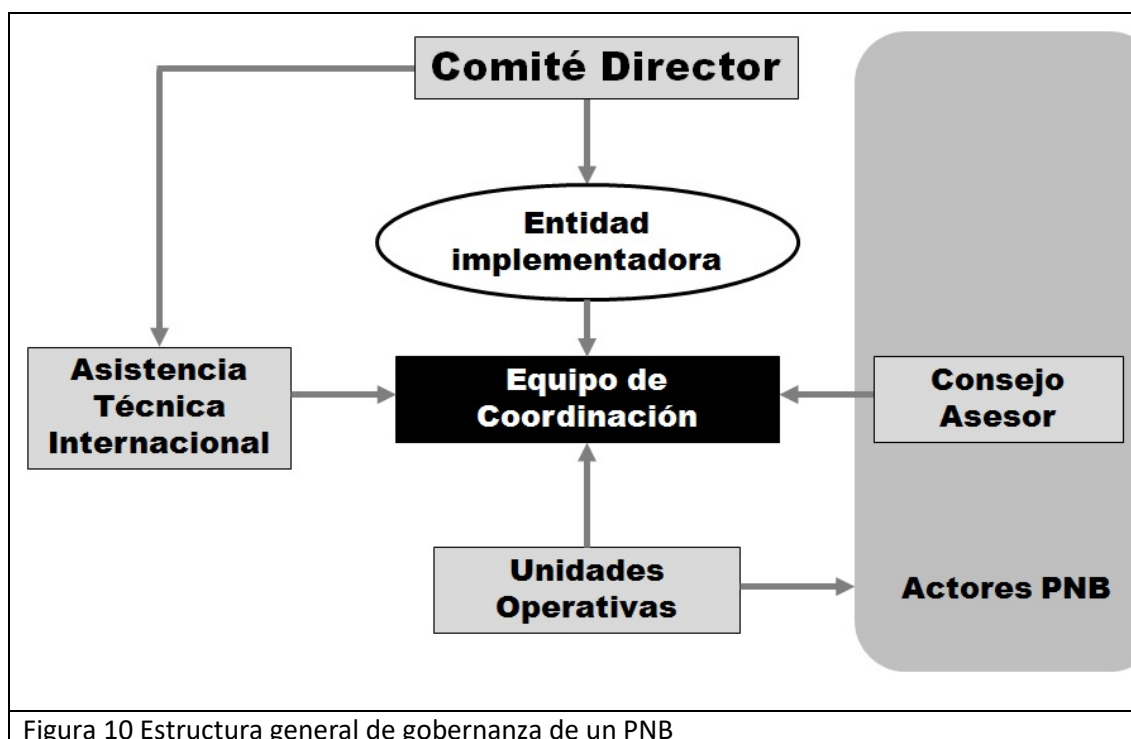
Comité Director

Entidad implementadora

Asistencia Técnica Internacional

Equipo de Coordinación

Consejo Asesor

Unidades Operativas

Actores PNB

Figura 10 Estructura general de gobernanza de un PNB